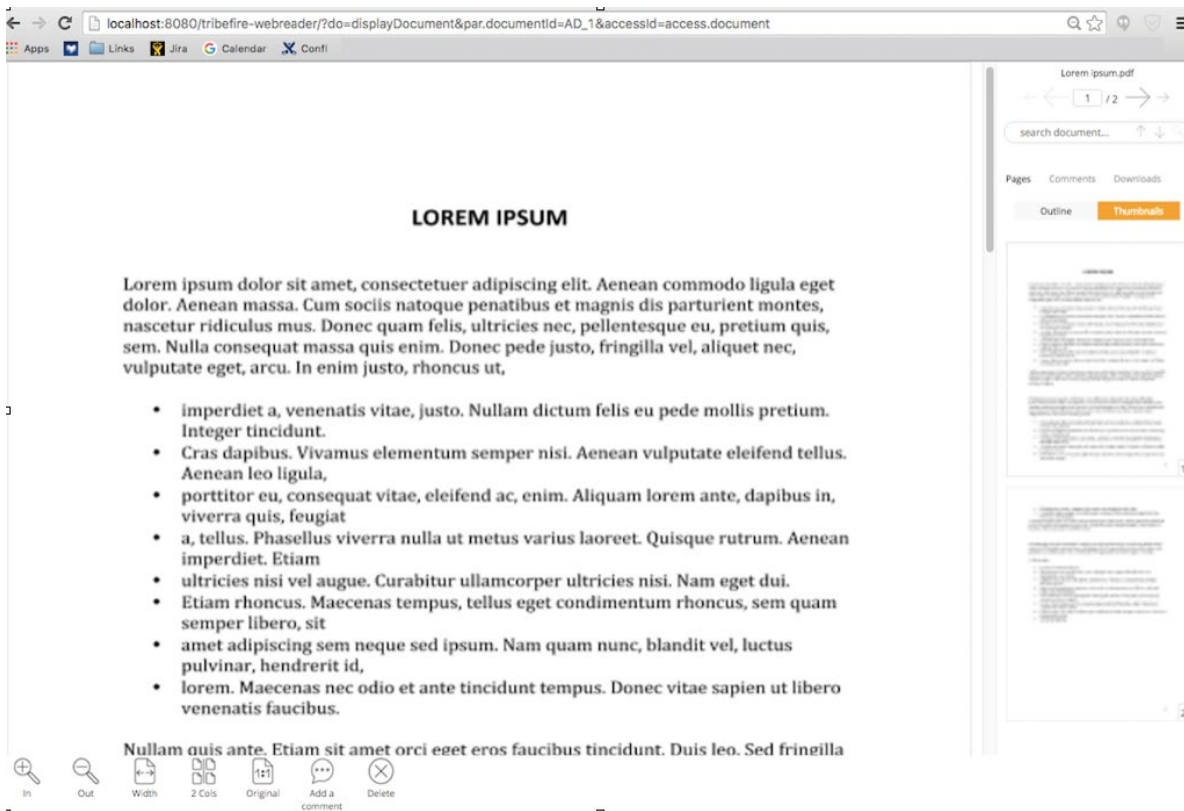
localhost:8080/tribefire-webreader/?do=displayDocument&par.documentId=AD_1&accessId=access.document

Apps Links Jira Calendar Confl

Lorem ipsum.pdf

1 /2

search document...

Pages Comments Downloads

Outline Thumbnails

LOREM IPSUM

Lorem ipsum dolor sit amet, consectetuer adipiscing elit. Aenean commodo ligula eget dolor. Aenean massa. Cum sociis natoque penatibus et magnis dis parturient montes, nascetur ridiculus mus. Donec quam felis, ultricies nec, pellentesque eu, pretium quis, sem. Nulla consequat massa quis enim. Donec pede justo, fringilla vel, aliquet nec, vulputate eget, arcu. In enim justo, rhoncus ut,

- imperdiet a, venenatis vitae, justo. Nullam dictum felis eu pede mollis pretium. Integer tincidunt.
- Cras dapibus. Vivamus elementum semper nisi. Aenean vulputate eleifend tellus. Aenean leo ligula,
- porttitor eu, consequat vitae, eleifend ac, enim. Aliquam lorem ante, dapibus in, viverra quis, feugiat
- a, tellus. Phasellus viverra nulla ut metus varius laoreet. Quisque rutrum. Aenean imperdiet. Etiam
- ultricies nisi vel augue. Curabitur ullamcorper ultricies nisi. Nam eget dui.
- Etiam rhoncus. Maecenas tempus, tellus eget condimentum rhoncus, sem quam semper libero, sit
- amet adipiscing sem neque sed ipsum. Nam quam nunc, blandit vel, luctus pulvinar, hendrerit id,
- lorem. Maecenas nec odio et ante tincidunt tempus. Donec vitae sapien ut libero venenatis faucibus.

Nullam quis ante. Etiam sit amet orci eget eros faucibus tincidunt. Duis leo. Sed fringilla

In Out Width 2 Cols Original Add a comment Delete